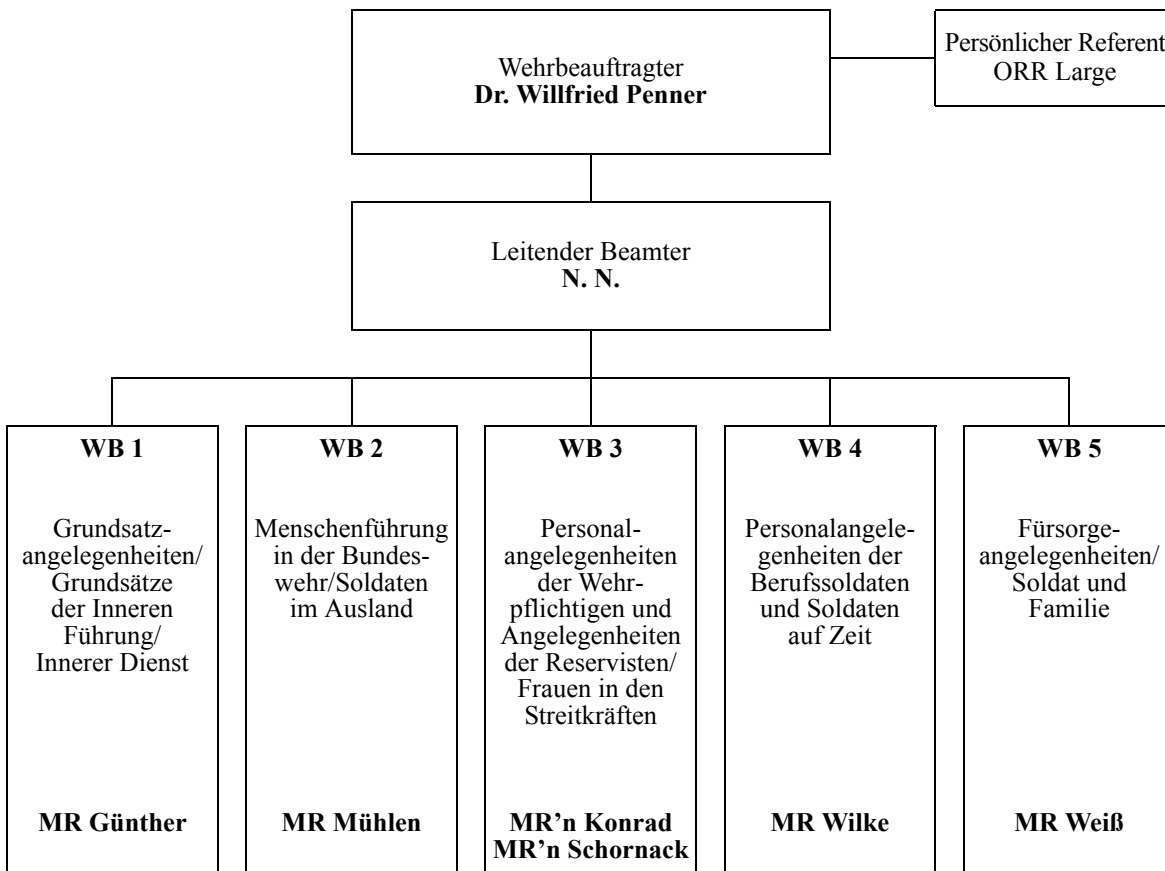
Wehrbeauftragter
**Dr. Willfried Penner**

Persönlicher Referent
ORR Large

Leitender Beamter
**N. N.**

**WB 1**

Grundsatzangelegenheiten/ Grundsätze der Inneren Führung/ Innerer Dienst

**MR Günther**

**WB 2**

Menschenführung in der Bundeswehr/Soldaten im Ausland

**MR Mühlen**

**WB 3**

Personalangelegenheiten der Wehrpflichtigen und Angelegenheiten der Reservisten/ Frauen in den Streitkräften

**MR'n Konrad**
**MR'n Schornack**

**WB 4**

Personalangelegenheiten der Berufssoldaten und Soldaten auf Zeit

**MR Wilke**

**WB 5**

Fürsorgeangelegenheiten/ Soldat und Familie

**MR Weiß**